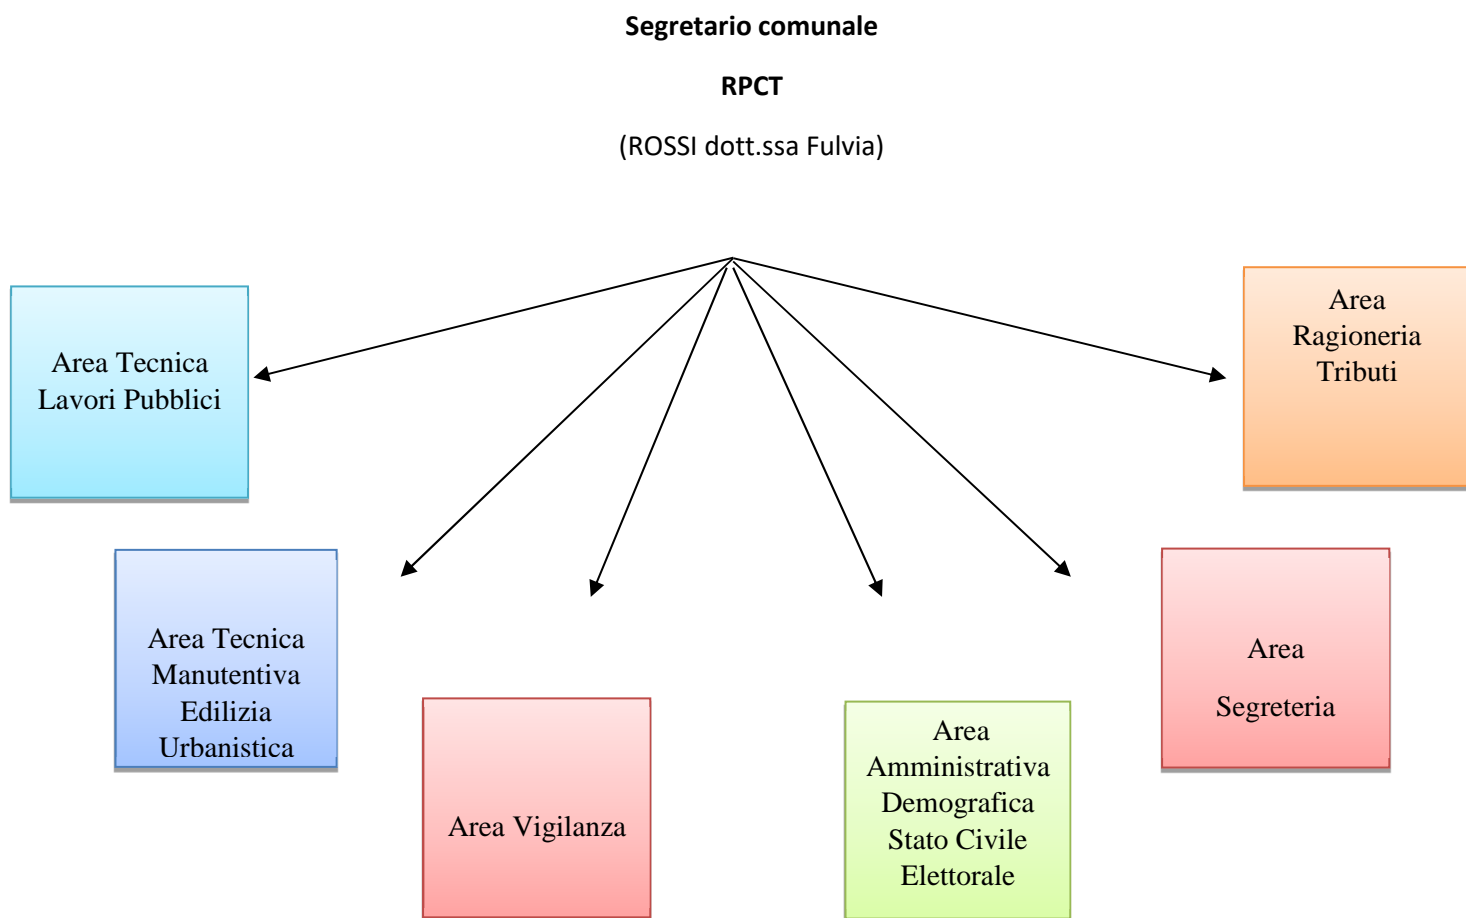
**Segretario comunale**

**RPCT**

(ROSSI dott.ssa Fulvia)

Area Tecnica Lavori Pubblici

Area Ragioneria Tributi

Area Tecnica Manutentiva Edilizia Urbanistica

Area Vigilanza

Area Amministrativa Demografica Stato Civile Elettorale

Area

Segreteria